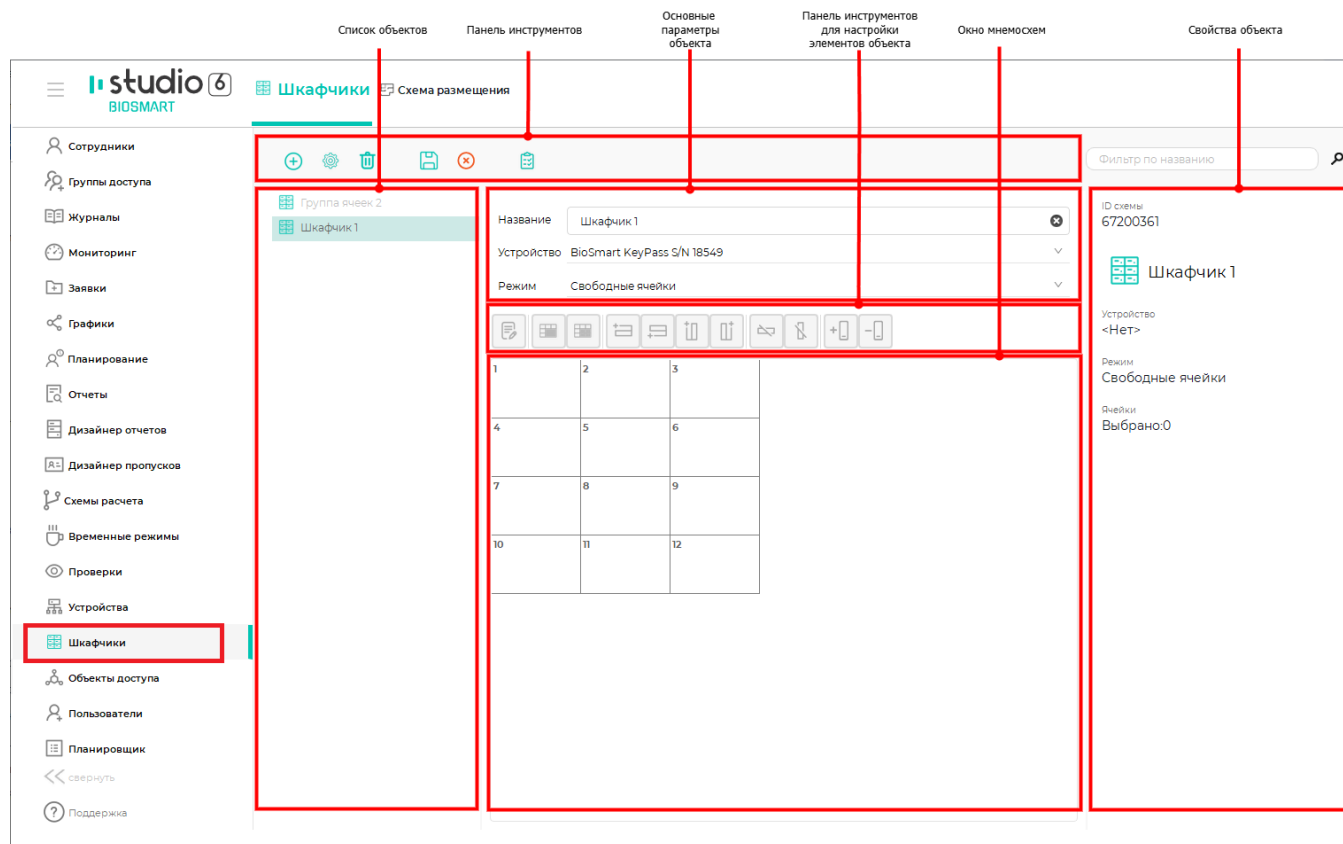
Список объектов
Панель инструментов
Основные параметры объекта
Панель инструментов для настройки элементов объекта
Окно мнемосхем
Свойства объекта

studio 6
BIOSMART

Шкафчики
Схема размещения

Сотрудники
Группы доступа
Журналы
Мониторинг
Заявки
Графики
Планирование
Отчеты
Дизайнер отчетов
Дизайнер пропусков
Схемы расчета
Временные режимы
Проверки
Устройства
Шкафчики
Объекты доступа
Пользователи
Планировщик
свернуть
Поддержка

Фильтр по названию

Группа ячеек 2
Шкафчик 1

Название Шкафчик 1
Устройство BioSmart KeyPass S/N 18549
Режим Свободные ячейки

| 1 | 2 | 3 |
|---|---|---|
| 4 | 5 | 6 |
| 7 | 8 | 9 |
| 10 | 11 | 12 |

ID схемы
67200361
Шкафчик 1
Устройство
<Нет>
Режим
Свободные ячейки
Ячейки
Выбрано:0